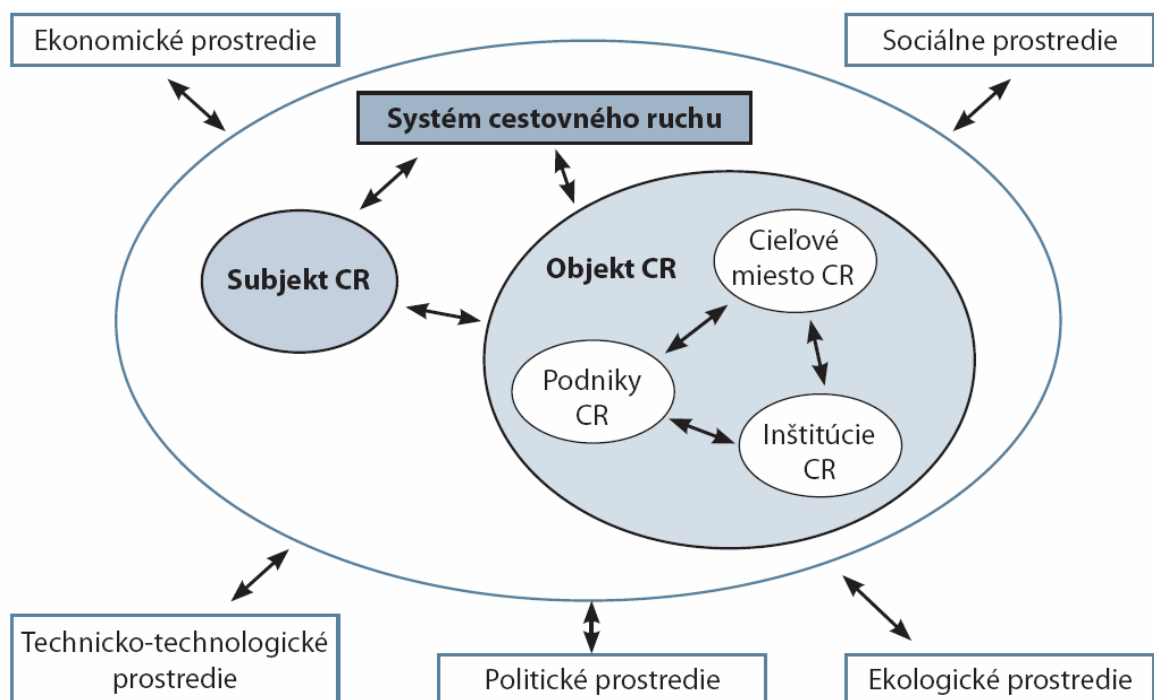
Ekonomické prostredie

Sociálne prostredie

Systém cestovného ruchu

Subjekt CR

Objekt CR

Cieľové miesto CR

Podniky CR

Inštitúcie CR

Technicko-technologické prostredie

Politické prostredie

Ekologické prostredie